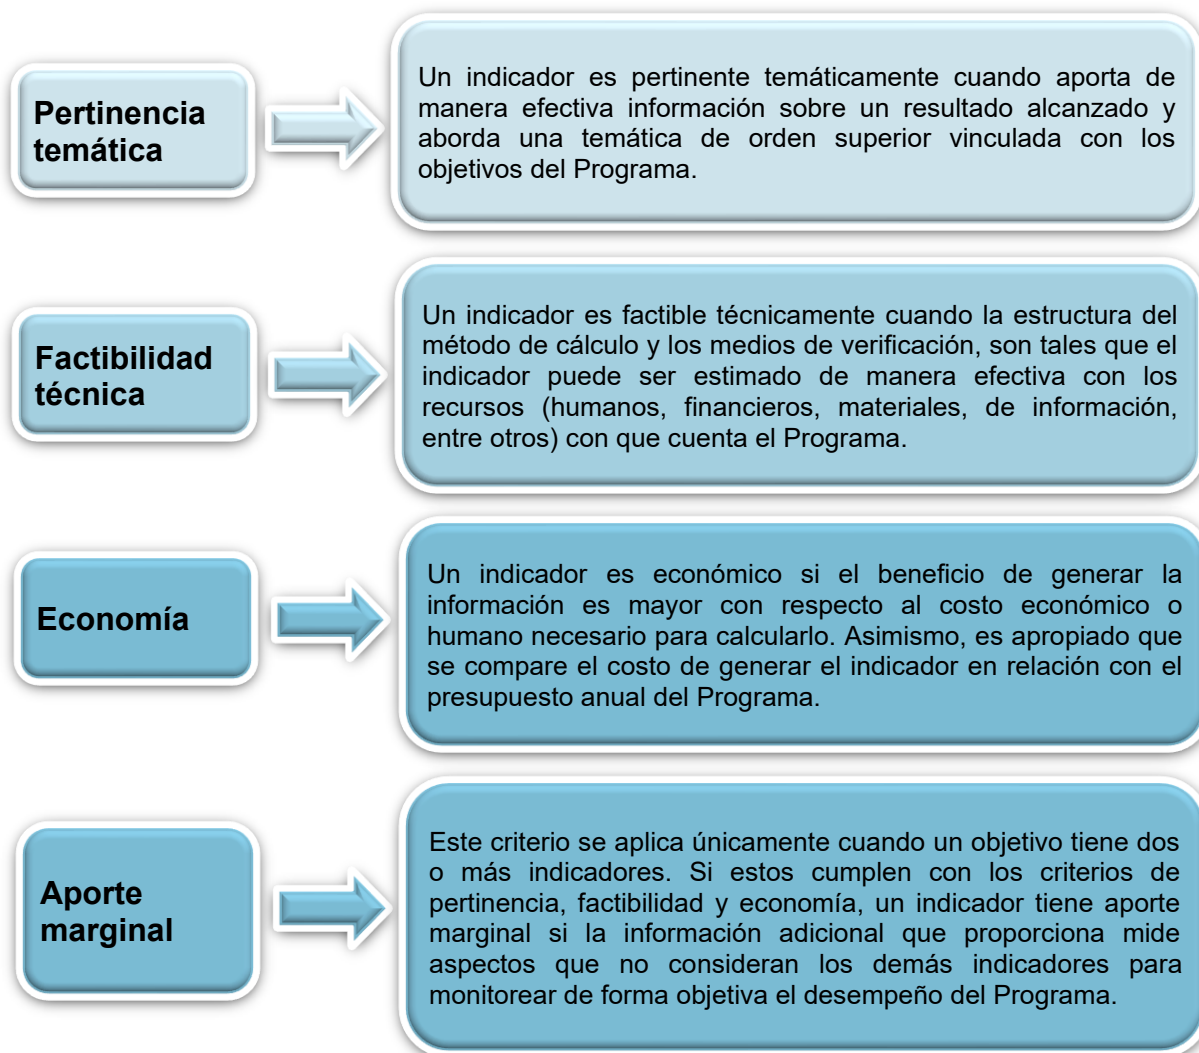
Pertinencia temática

Un indicador es pertinente temáticamente cuando aporta de manera efectiva información sobre un resultado alcanzado y aborda una temática de orden superior vinculada con los objetivos del Programa.

Factibilidad técnica

Un indicador es factible técnicamente cuando la estructura del método de cálculo y los medios de verificación, son tales que el indicador puede ser estimado de manera efectiva con los recursos (humanos, financieros, materiales, de información, entre otros) con que cuenta el Programa.

Economía

Un indicador es económico si el beneficio de generar la información es mayor con respecto al costo económico o humano necesario para calcularlo. Asimismo, es apropiado que se compare el costo de generar el indicador en relación con el presupuesto anual del Programa.

Aporte marginal

Este criterio se aplica únicamente cuando un objetivo tiene dos o más indicadores. Si estos cumplen con los criterios de pertinencia, factibilidad y economía, un indicador tiene aporte marginal si la información adicional que proporciona mide aspectos que no consideran los demás indicadores para monitorear de forma objetiva el desempeño del Programa.